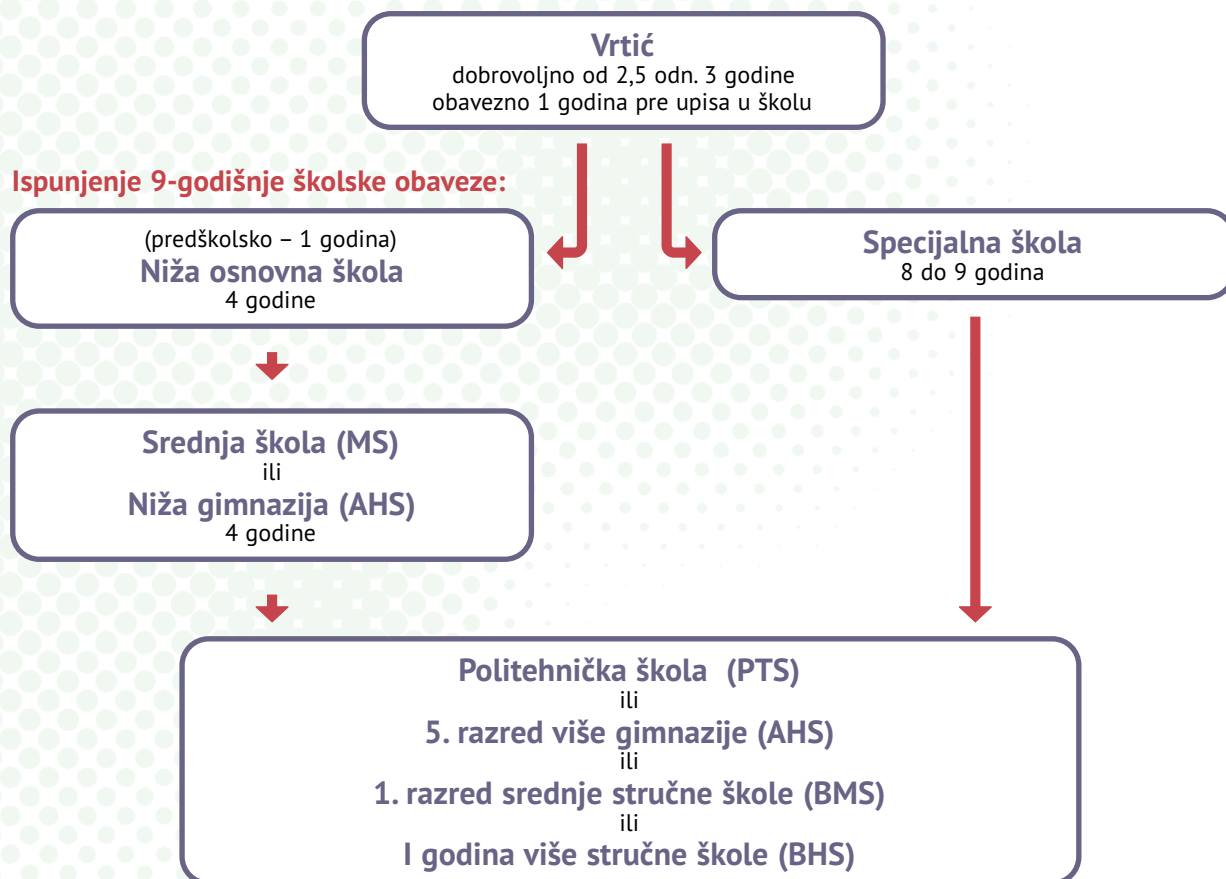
Vrtić
dobrovoljno od 2,5 odn. 3 godine
obavezno 1 godina pre upisa u školu

Ispunjenje 9-godišnje školske obaveze:

(predškolsko – 1 godina)
Niža osnovna škola
4 godine

Specijalna škola
8 do 9 godina

Srednja škola (MS)
ili
Niža gimnazija (AHS)
4 godine

Politehnička škola (PTS)
ili
5. razred više gimnazije (AHS)
ili
1. razred srednje stručne škole (BMS)
ili
I godina više stručne škole (BHS)